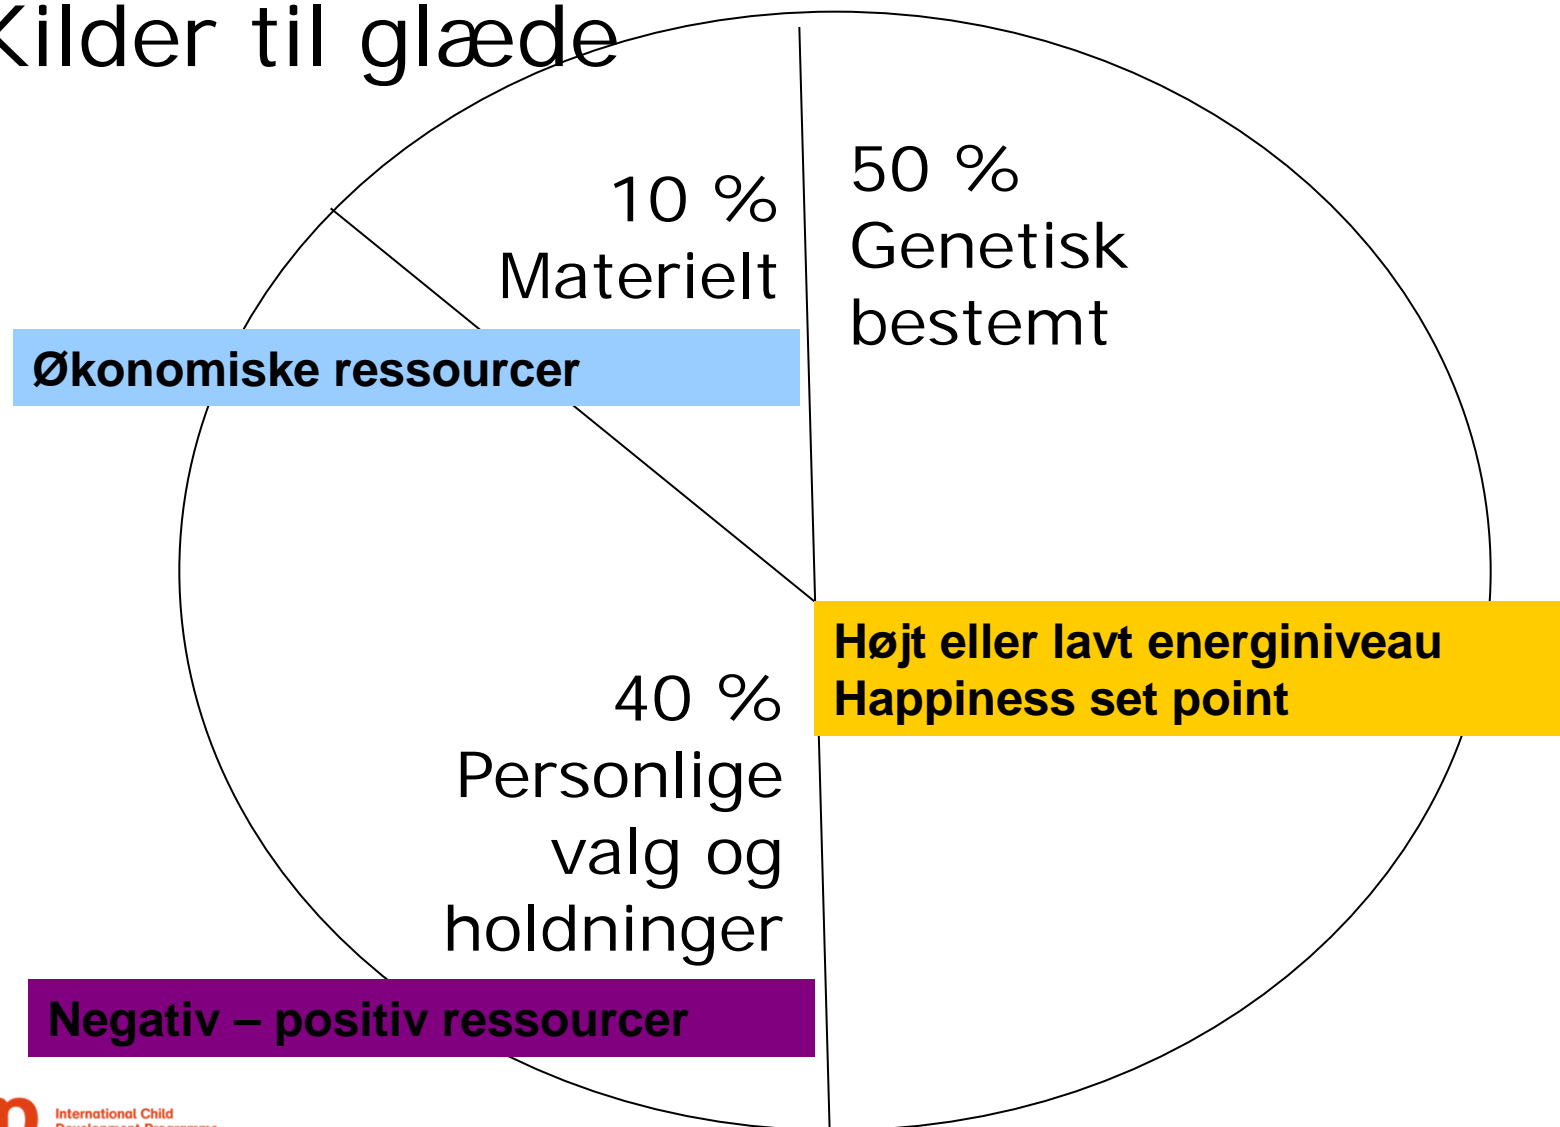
Kilder til glæde

10 %
Materielt

50 %
Genetisk
bestemt

Økonomiske ressourcer

Højt eller lavt energiniveau
Happiness set point

40 %
Personlige
valg og
holdninger

Negativ – positiv ressourcer

International Child
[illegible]